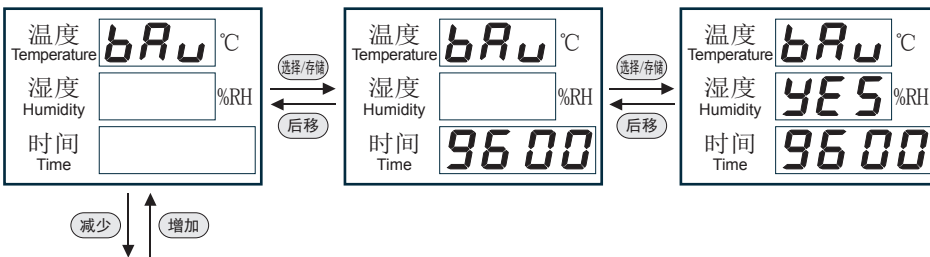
温度 Temperature bAu ℃
湿度 Humidity %RH
时间 Time

选择/存储
后移

温度 Temperature bAu ℃
湿度 Humidity %RH
时间 Time 9600

选择/存储
后移

温度 Temperature bAu ℃
湿度 Humidity YES %RH
时间 Time 9600

减少
增加